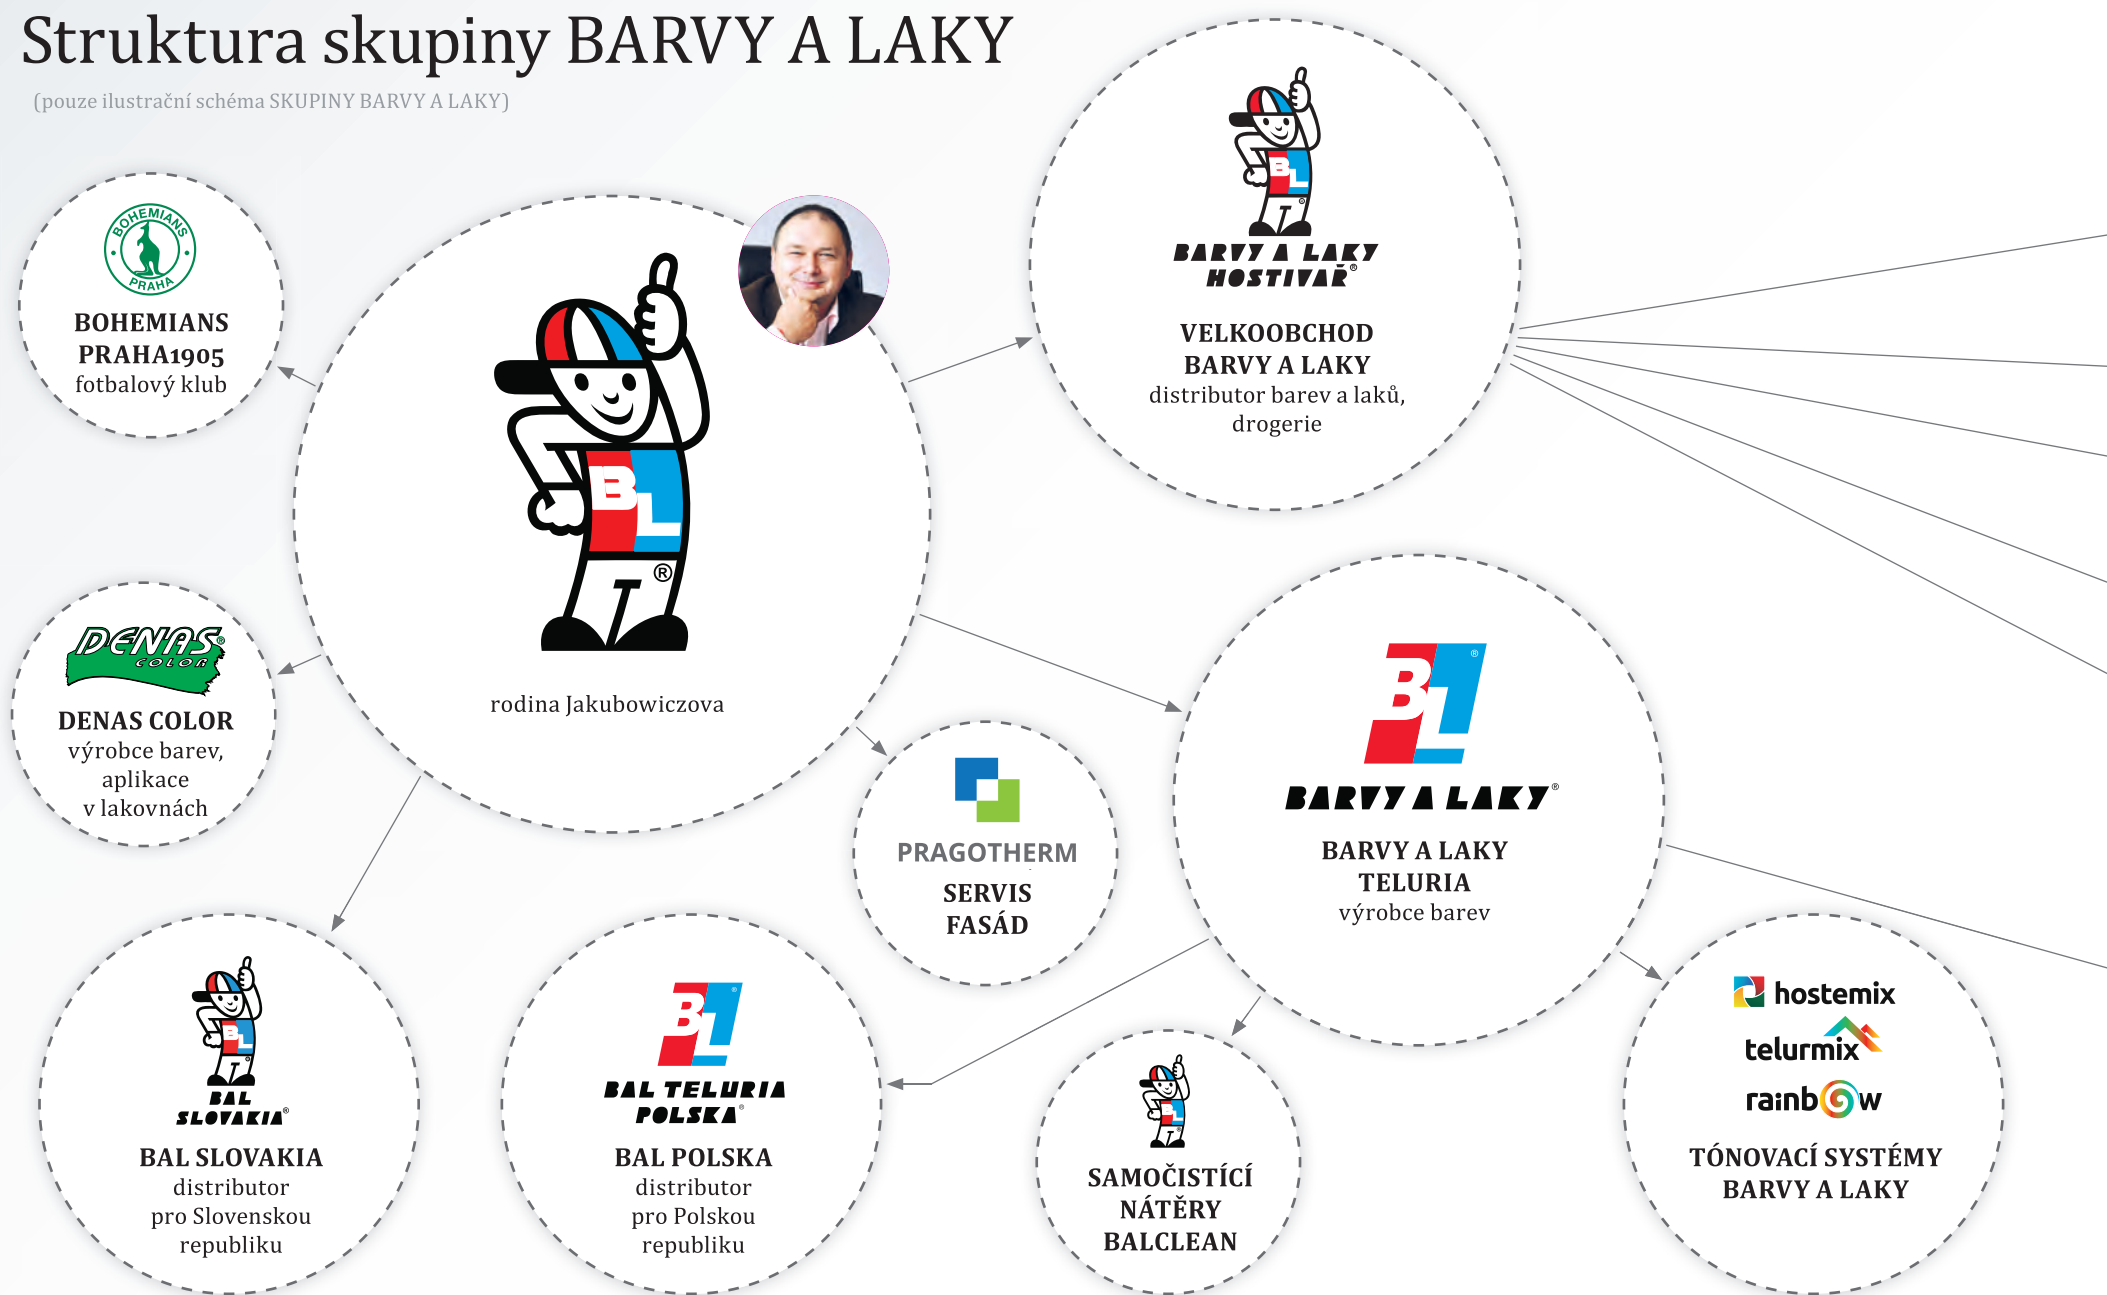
Struktura skupiny BARVY A LAKY

(pouze ilustrační schéma SKUPINY BARVY A LAKY)

BOHEMIANS PRAHA

BOHEMIANS PRAHA1905
fotbalový klub

BL
®

rodina Jakubowiczova

BL
BARVY A LAKY HOSTIVAŘ®

VELKOOBCHOD BARVY A LAKY
distributor barev a laků, drogerie

DENAS COLOR®

DENAS COLOR
výrobce barev, aplikace v lakovnách

PRAGOTHERM

SERVIS FASÁD

BL®
BARVY A LAKY®

BARVY A LAKY TELURIA
výrobce barev

BAL SLOVAKIA®

BAL SLOVAKIA
distributor pro Slovenskou republiku

BL®
BAL TELURIA POLSKA®

BAL POLSKA
distributor pro Polskou republiku

SAMOČISTÍCÍ NÁTĚRY BALCLEAN

hostemix
telurmix
rainbow

TÓNOVACÍ SYSTÉMY BARVY A LAKY